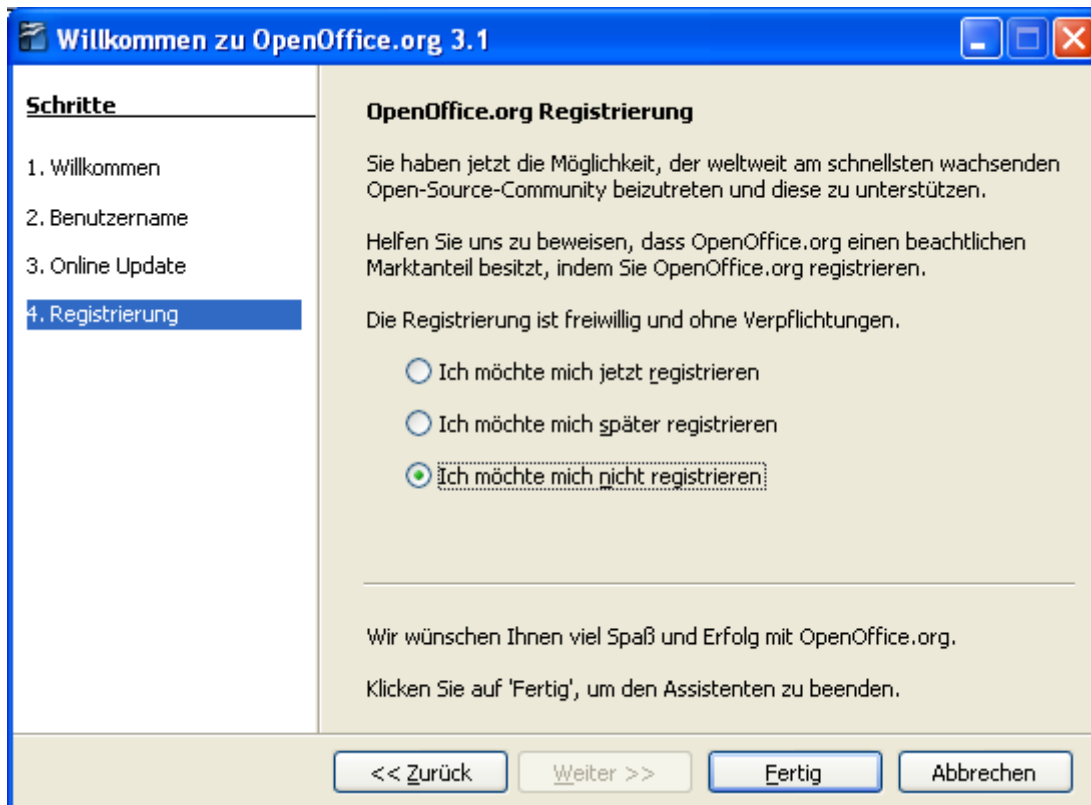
Willkommen zu OpenOffice.org 3.1

Schritte

1. Willkommen

2. Benutzername

3. Online Update

4. Registrierung

OpenOffice.org Registrierung

Sie haben jetzt die Möglichkeit, der weltweit am schnellsten wachsenden Open-Source-Community beizutreten und diese zu unterstützen.

Helfen Sie uns zu beweisen, dass OpenOffice.org einen beachtlichen Marktanteil besitzt, indem Sie OpenOffice.org registrieren.

Die Registrierung ist freiwillig und ohne Verpflichtungen.

Ich möchte mich jetzt registrieren

Ich möchte mich später registrieren

Ich möchte mich nicht registrieren

Wir wünschen Ihnen viel Spaß und Erfolg mit OpenOffice.org.

Klicken Sie auf 'Fertig', um den Assistenten zu beenden.

<< Zurück

Weiter >>

Fertig

Abbrechen